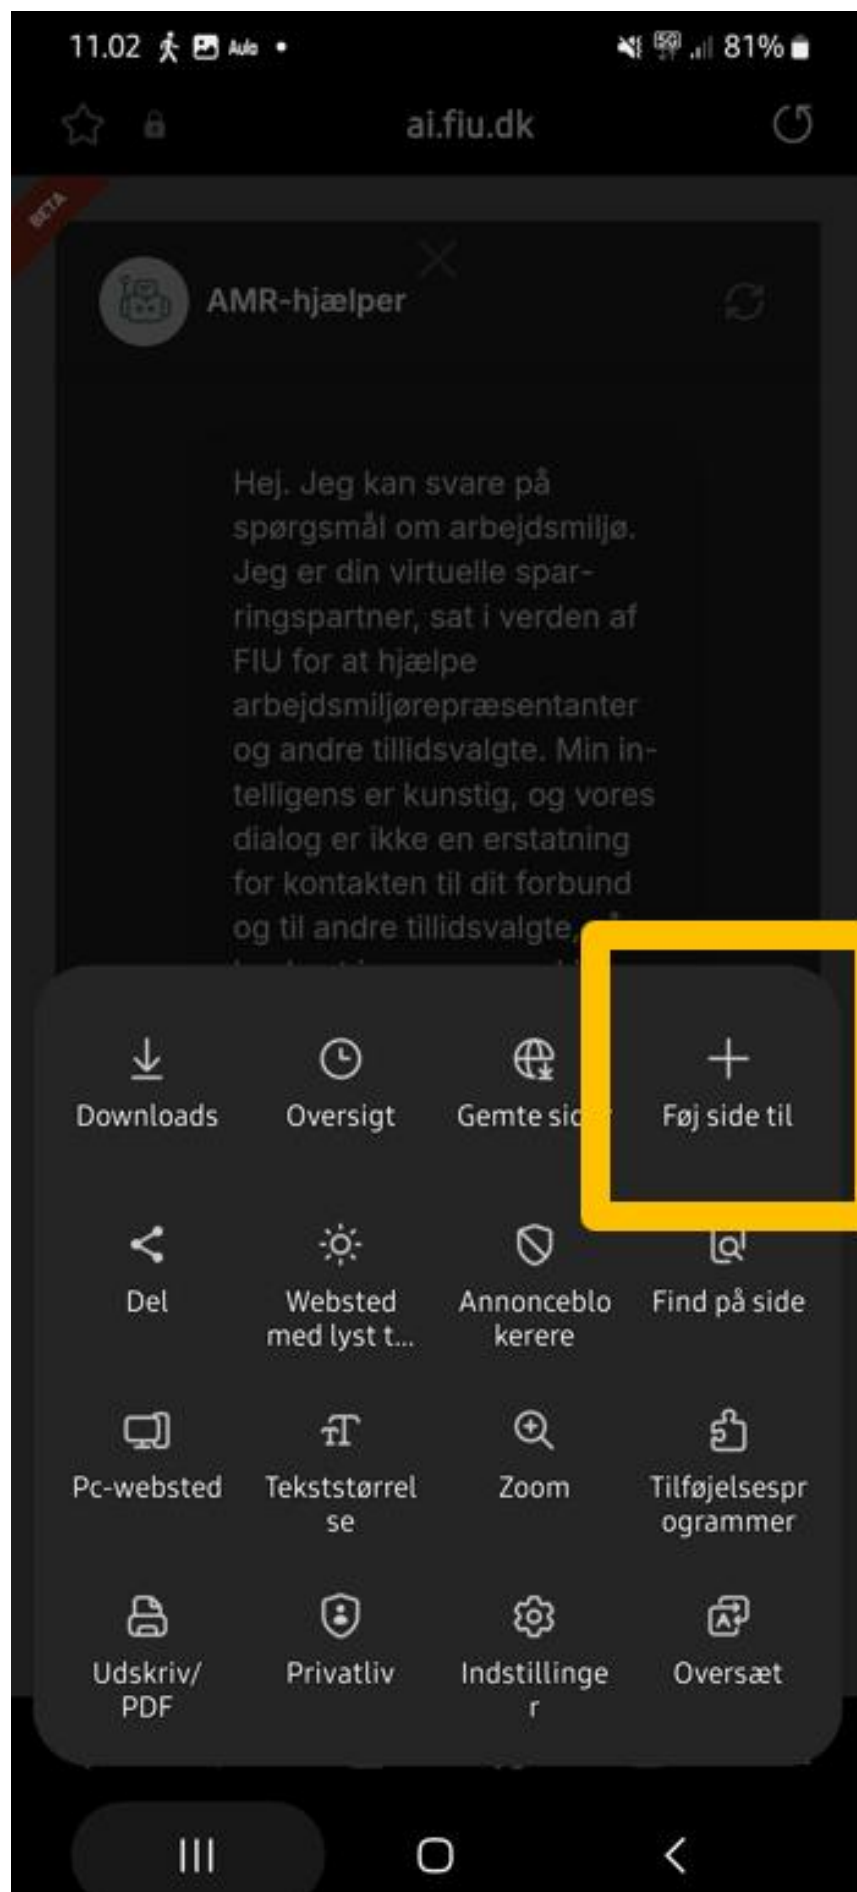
11.02 Auto • 81%

ai.fiu.dk

BETA

AMR-hjælper

Hej. Jeg kan svare på spørgsmål om arbejdsmiljø. Jeg er din virtuelle sparringspartner, sat i verden af FIU for at hjælpe arbejdsmiljørepræsentanter og andre tillidsvalgte. Min intelligens er kunstig, og vores dialog er ikke en erstatning for kontakten til dit forbund og til andre tillidsvalgte, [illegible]

Downloads
Oversigt
Gemte si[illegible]
Føj side til
Del
Websted med lyst t...
Annonceblokerere
Find på side
Pc-websted
Tekststørrelse
Zoom
Tilføjelsesprogrammer
Udskriv/ PDF
Privatliv
Indstillinger
Oversæt